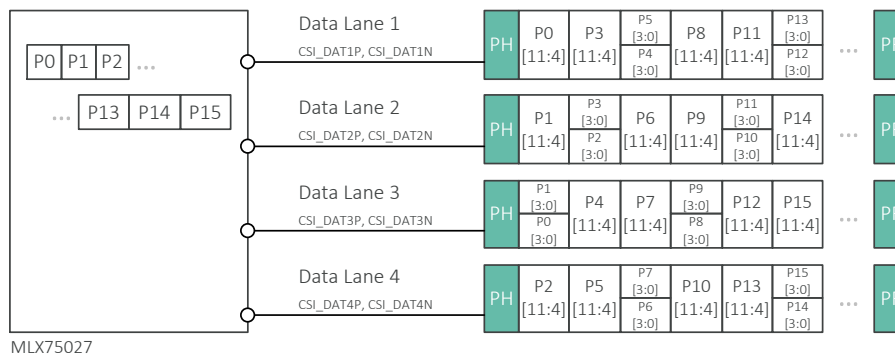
P0 P1 P2 ...

... P13 P14 P15

MLX75027

Data Lane 1
CSI_DAT1P, CSI_DAT1N

PH | P0 [11:4] | P3 [11:4] | P5 [3:0] P4 [3:0] | P8 [11:4] | P11 [11:4] | P13 [3:0] P12 [3:0] | ... | PH

Data Lane 2
CSI_DAT2P, CSI_DAT2N

PH | P1 [11:4] | P3 [3:0] P2 [3:0] | P6 [11:4] | P9 [11:4] | P11 [3:0] P10 [3:0] | P14 [11:4] | ... | PH

Data Lane 3
CSI_DAT3P, CSI_DAT3N

PH | P1 [3:0] P0 [3:0] | P4 [11:4] | P7 [11:4] | P9 [3:0] P8 [3:0] | P12 [11:4] | P15 [11:4] | ... | PH

Data Lane 4
CSI_DAT4P, CSI_DAT4N

PH | P2 [11:4] | P5 [11:4] | P7 [3:0] P6 [3:0] | P10 [11:4] | P13 [11:4] | P15 [3:0] P14 [3:0] | ... | PH